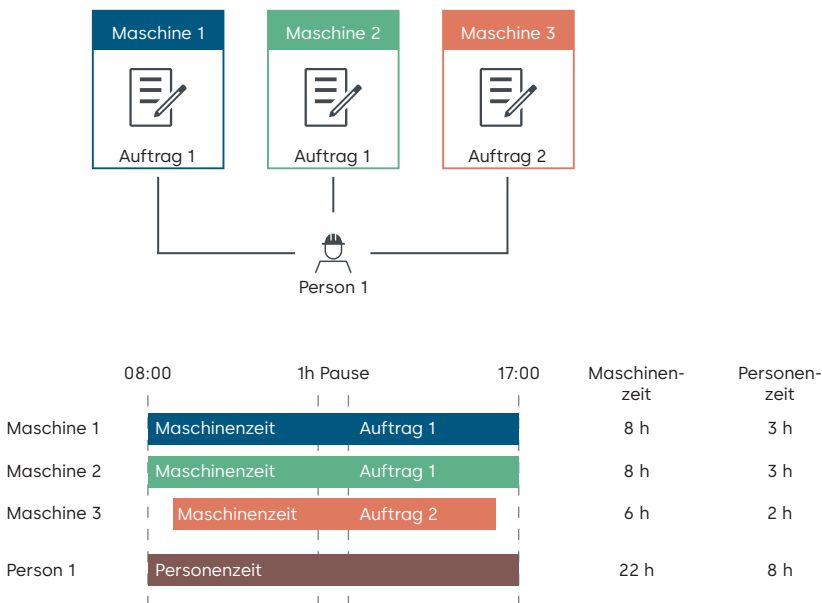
Maschine 1
Auftrag 1

Maschine 2
Auftrag 1

Maschine 3
Auftrag 2

Person 1

08:00 1h Pause 17:00 Maschinenzeit Personenzeit

| | | | Maschinenzeit | Personenzeit |
|---|---|---|---|---|
| Maschine 1 | Maschinenzeit | Auftrag 1 | 8 h | 3 h |
| Maschine 2 | Maschinenzeit | Auftrag 1 | 8 h | 3 h |
| Maschine 3 | Maschinenzeit | Auftrag 2 | 6 h | 2 h |
| Person 1 | Personenzeit | | 22 h | 8 h |